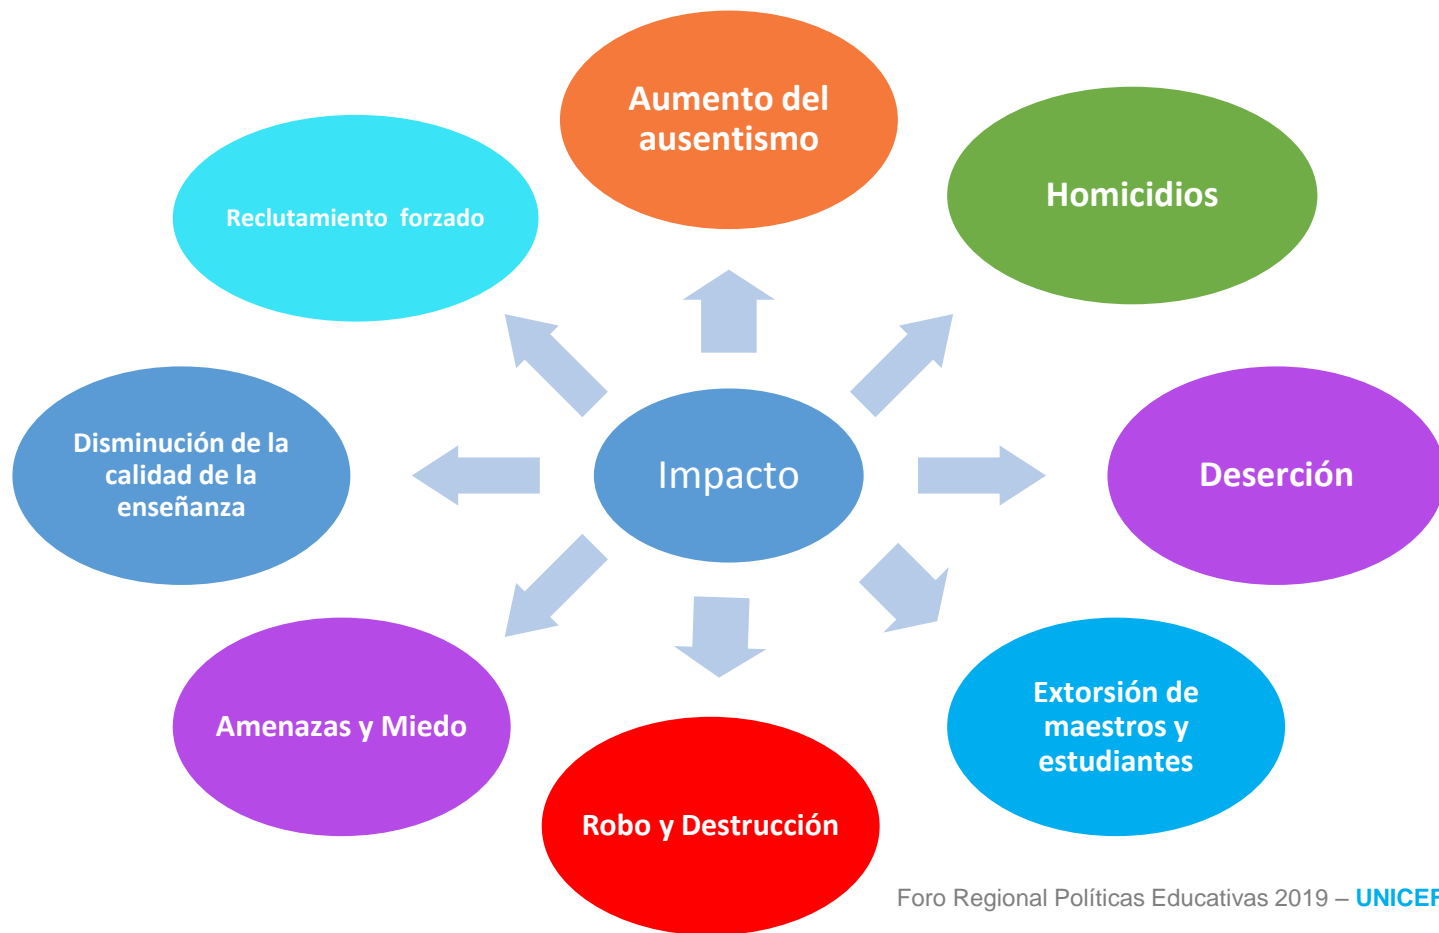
Aumento del ausentismo

Reclutamiento forzado

Homicidios

Disminución de la calidad de la enseñanza

Impacto

Deserción

Amenazas y Miedo

Extorsión de maestros y estudiantes

Robo y Destrucción

Foro Regional Políticas Educativas 2019 – UNICEF